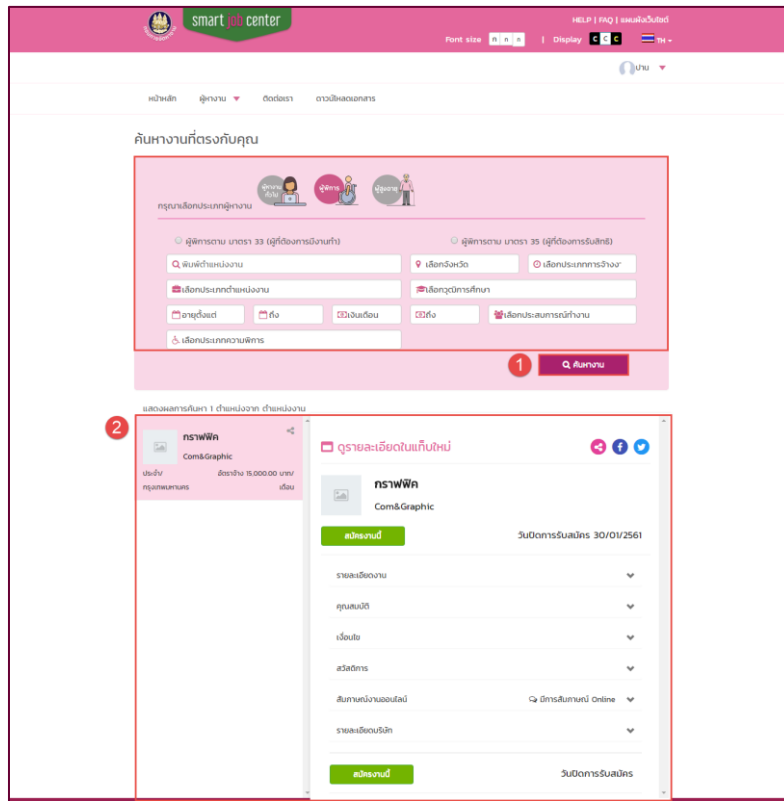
smart job center

HELP | FAQ | แผนผังเว็บไซต์

Font size ก ก ก | Display C C C TH

ป่าน

หน้าหลัก ผู้หางาน ติดต่อเรา ดาวน์โหลดเอกสาร

ค้นหางานที่ตรงกับคุณ

กรุณาเลือกประเภทผู้หางาน

ผู้หางานทั่วไป ผู้พิการ ผู้สูงอายุ

ผู้พิการตาม มาตรา 33 (ผู้ที่ต้องการมีงานทำ) ผู้พิการตาม มาตรา 35 (ผู้ที่ต้องการรับสิทธิ)

พิมพ์ตำแหน่งงาน เลือกจังหวัด เลือกประเภทการจ้างงาน

เลือกประเภทตำแหน่งงาน เลือกวุฒิการศึกษา

อายุตั้งแต่ ถึง เงินเดือน ถึง เลือกประสบการณ์ทำงาน

เลือกประเภทความพิการ

1 ค้นหางาน

แสดงผลการค้นหา 1 ตำแหน่งจาก ตำแหน่งงาน

2

กราฟฟิค
Com&Graphic
ประจำ อัตราจ้าง 15,000.00 บาท/
กรุงเทพมหานคร เดือน

ดูรายละเอียดในแท็บใหม่

กราฟฟิค
Com&Graphic

สมัครงานนี้ วันปิดการรับสมัคร 30/01/2561

รายละเอียดงาน
คุณสมบัติ
เงื่อนไข
สวัสดิการ
สัมภาษณ์งานออนไลน์ มีการสัมภาษณ์ Online
รายละเอียดบริษัท

สมัครงานนี้ วันปิดการรับสมัคร